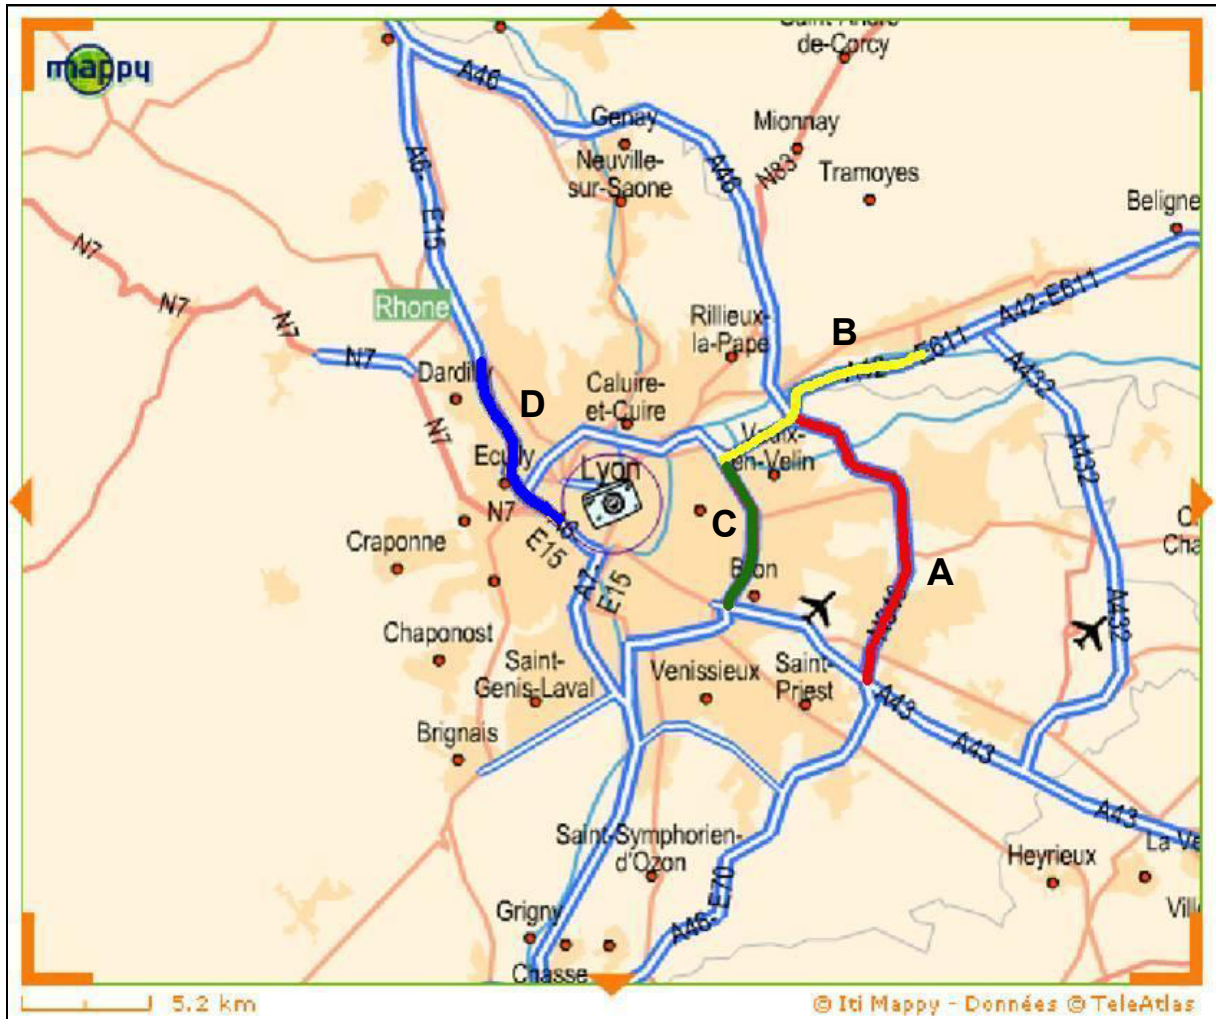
mappy

de-Corcy
A46
Genay
Mionnay
Neuville-sur-Saone
A46
N83
Tramoyes
Beligne
A6-E15
N7
N7
N7
Rhone
Rillieux-la-Pape
B
A42-E611
E611
A432
N7
Dardilly
D
Caluire-et-Cuire
Vaulx-en-Velin
A432
N7
Ecully
Lyon
N7
C
E15
A6
Craponne
Bron
A
A7-E15
Cha
Chaponost
A432
Saint-Genis-Laval
Venissieux
Saint-Priest
A43
Brignais
A43
A43
Saint-Symphorien-d'Ozon
Heyrieux
La Ve
A46-E70
Grigny
Vill
Chasse
5.2 km
© Iti Mappy - Données © TeleAtlas